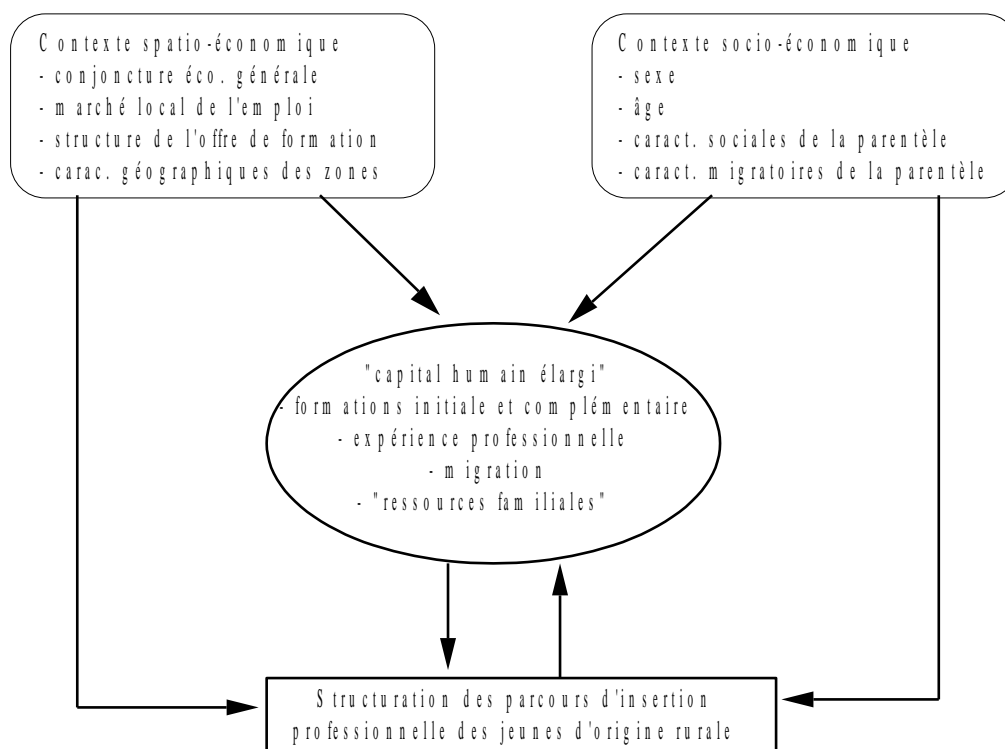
Contexte spatio-économique
- conjoncture éco. générale
- marché local de l'emploi
- structure de l'offre de formation
- carac. géographiques des zones

Contexte socio-économique
- sexe
- âge
- caract. sociales de la parentèle
- caract. migratoires de la parentèle

"capital humain élargi"
- formations initiale et complémentaire
- expérience professionnelle
- migration
- "ressources familiales"

Structuration des parcours d'insertion professionnelle des jeunes d'origine rurale